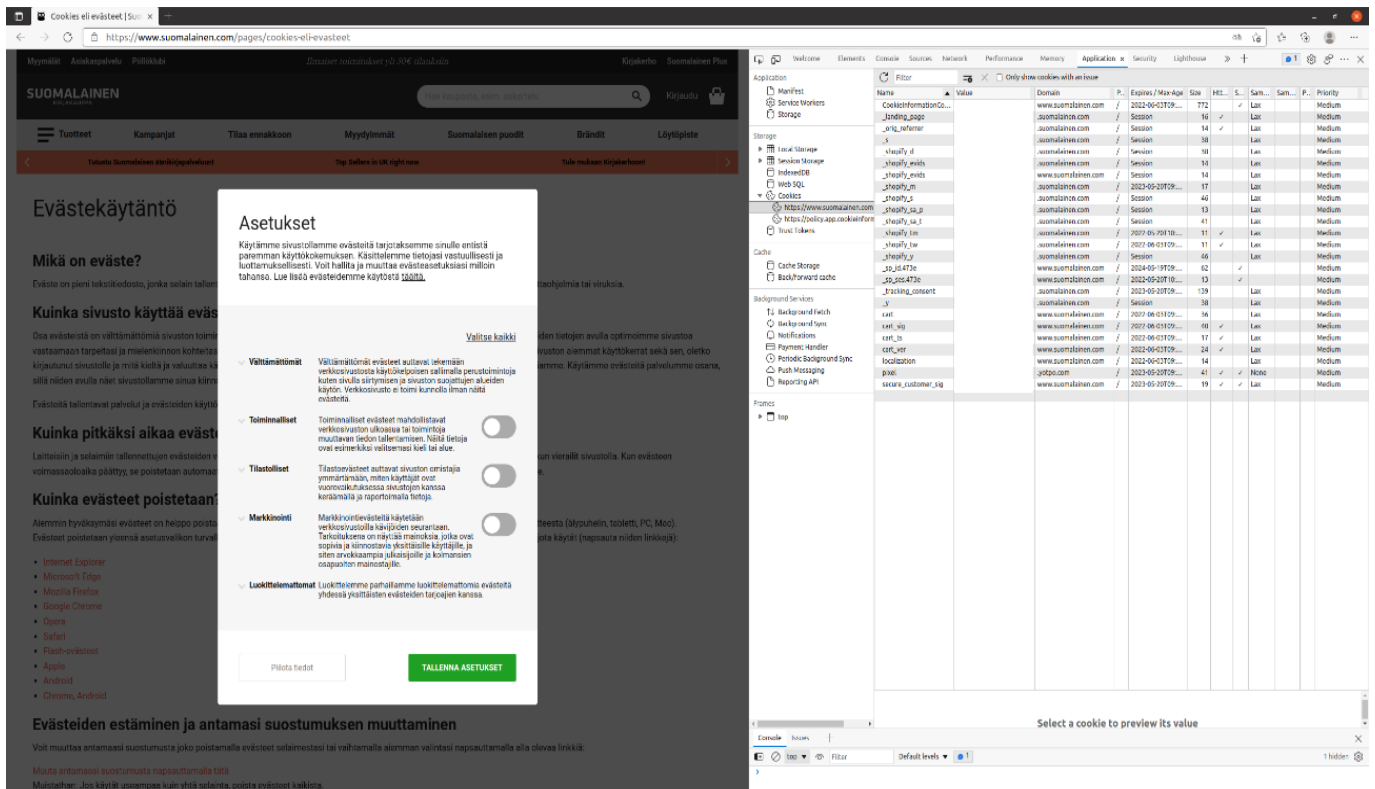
Cookies eli evästeet | Suo ×

https://www.suomalainen.com/pages/cookies-eli-evasteet

Myymälät Asiakaspalvelu Palkkiklubi Ilmaiset toimitukset yli 30€ tilauksiin Kirjakerho Suomalainen Plus

SUOMALAINEN KIRJAKAUPPA

Kirjaudu

Tuotteet Kampanjat Tilaa ennakkoon Myydyimmät Suomalaiset puodit Brändit Löytöpiste

Tutustu Suomalaisen äänikirjapalveluun Top Sellers in UK right now Tule mukaan Kirjakerhoon

Evästekäytäntö

Mikä on eväste?

Eväste on pieni tekstitiedosto, jonka selain tallent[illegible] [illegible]tiohjelmia tai viruksia.

Kuinka sivusto käyttää eväs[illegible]

Osa evästeistä on välttämättömiä sivuston toimin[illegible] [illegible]iden tietojen avulla optimoimme sivustoa vastaamaan tarpeitasi ja mieltymyksiäsi kohteta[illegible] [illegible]ivuston aiemmat käyttökerrat sekä sen, oletko kirjautunut sivustolle ja mitä kieltä ja valuuttaa k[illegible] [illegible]lumme. Käytämme evästeitä palvelumme osana, sillä niiden avulla näet sivustollamme sinua kiinn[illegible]

Evästeitä tallentavat palvelut ja evästeiden käytö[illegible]

Kuinka pitkäksi aikaa eväste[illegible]

Laitteisiin ja selaimiin tallennettujen evästeiden v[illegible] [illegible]kun vierailit sivustolla. Kun evästeen voimassaoloaika päättyy, se poistetaan automaa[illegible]

Kuinka evästeet poistetaan?

Alemmin hyväksymäsi evästeet on helppo poista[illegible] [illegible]teesta (älypuhelin, tabletti, PC, Mac). Evästeet poistetaan yleensä asetusvalikon turvall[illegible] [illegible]jota käytät (napsauta niiden linkkejä):

Internet Explorer
Microsoft Edge
Mozilla Firefox
Google Chrome
Opera
Safari
Flash-evästeet
Apple
Android
Chrome, Android

Evästeiden estäminen ja antamasi suostumuksen muuttaminen

Voit muuttaa antamaasi suostumusta joko poistamalla evästeet selaimestasi tai vaihtamalla aiemman valintasi napsauttamalla alla olevaa linkkiä:

Muuta antamaasi suostumusta napsauttamalla tätä

Muistathan: Jos käytät useampaa kuin yhtä selainta, poista evästeet kaikista.

Asetukset

Käytämme sivustollamme evästeitä tarjotaksemme sinulle entistä paremman käyttökokemuksen. Käsittelemme tietojasi vastuullisesti ja luottamuksellisesti. Voit hallita ja muuttaa evästeasetuksiasi milloin tahansa. Lue lisää evästeidemme käytöstä täältä.

Valitse kaikki

Välttämättömät
Välttämättömät evästeet auttavat tekemään verkkosivustosta käyttökelpoisen sallimalla perustoimintoja kuten sivulla siirtymisen ja sivuston suojattujen alueiden käytön. Verkkosivusto ei toimi kunnolla ilman näitä evästeitä.

Toiminnalliset
Toiminnalliset evästeet mahdollistavat verkkosivuston ulkoasua tai toimintoja muuttavan tiedon tallentamisen. Näitä tietoja ovat esimerkiksi valitsemasi kieli tai alue.

Tilastolliset
Tilastoevästeet auttavat sivuston omistajia ymmärtämään, miten käyttäjät ovat vuorovaikutuksessa sivustojen kanssa keräämällä ja raportoimalla tietoja.

Markkinointi
Markkinointievästeitä käytetään verkkosivustolla kävijöiden seurantaan. Tarkoituksena on näyttää mainoksia, jotka ovat sopivia ja kiinnostavia yksittäisille käyttäjille, ja siten arvokkaampia julkaisijoille ja kolmansien osapuolten mainostajille.

Luokittelemattomat
Luokittelemme parhaillamme luokittelemattomia evästeitä yhdessä yksittäisten evästeiden tarjoajien kanssa.

Piilota tiedot

TALLENNA ASETUKSET

Welcome Elements Console Sources Network Performance Memory Application × Security Lighthouse

Application
Manifest
Service Workers
Storage

Storage
Local Storage
Session Storage
IndexedDB
Web SQL
Cookies
https://www.suomalainen.com
https://policy.app.cookieinform
Trust Tokens

Cache
Cache Storage
Back/forward cache

Background Services
Background Fetch
Background Sync
Notifications
Payment Handler
Periodic Background Sync
Push Messaging
Reporting API

Frames
top

Filter
Only show cookies with an issue

| Name | Value | Domain | P... | Expires / Max-Age | Size | Htt... | S... | Sam... | Sam... | P... | Priority |
|---|---|---|---|---|---|---|---|---|---|---|---|
| CookieInformationCo... | | www.suomalainen.com | / | 2022-06-03T09:... | 772 | | ✓ | Lax | | | Medium |
| _landing_page | | .suomalainen.com | / | Session | 16 | ✓ | | Lax | | | Medium |
| _orig_referrer | | .suomalainen.com | / | Session | 14 | ✓ | | Lax | | | Medium |
| _s | | .suomalainen.com | / | Session | 38 | | | Lax | | | Medium |
| _shopify_d | | .suomalainen.com | / | Session | 18 | | | Lax | | | Medium |
| _shopify_evids | | .suomalainen.com | / | Session | 14 | | | Lax | | | Medium |
| _shopify_evids | | www.suomalainen.com | / | Session | 14 | | | Lax | | | Medium |
| _shopify_m | | .suomalainen.com | / | 2023-05-20T09:... | 17 | | | Lax | | | Medium |
| _shopify_s | | .suomalainen.com | / | Session | 46 | | | Lax | | | Medium |
| _shopify_sa_p | | .suomalainen.com | / | Session | 13 | | | Lax | | | Medium |
| _shopify_sa_t | | .suomalainen.com | / | Session | 41 | | | Lax | | | Medium |
| _shopify_tm | | .suomalainen.com | / | 2022-05-20T10:... | 11 | ✓ | | Lax | | | Medium |
| _shopify_tw | | .suomalainen.com | / | 2022-06-03T09:... | 11 | ✓ | | Lax | | | Medium |
| _shopify_y | | .suomalainen.com | / | Session | 46 | | | Lax | | | Medium |
| _sp_id.473e | | www.suomalainen.com | / | 2024-05-19T09:... | 62 | | ✓ | | | | Medium |
| _sp_ses.473e | | www.suomalainen.com | / | 2022-05-20T10:... | 13 | | ✓ | | | | Medium |
| _tracking_consent | | .suomalainen.com | / | 2023-05-20T09:... | 139 | | | Lax | | | Medium |
| _y | | .suomalainen.com | / | Session | 38 | | | Lax | | | Medium |
| cart | | www.suomalainen.com | / | 2022-06-03T09:... | 36 | | | Lax | | | Medium |
| cart_sig | | www.suomalainen.com | / | 2022-06-03T09:... | 60 | ✓ | | Lax | | | Medium |
| cart_ts | | www.suomalainen.com | / | 2022-06-03T09:... | 17 | ✓ | | Lax | | | Medium |
| cart_ver | | www.suomalainen.com | / | 2022-06-03T09:... | 24 | ✓ | | Lax | | | Medium |
| localization | | www.suomalainen.com | / | 2022-06-03T09:... | 14 | | | Lax | | | Medium |
| pixel | | .yotpo.com | / | 2023-05-20T09:... | 41 | ✓ | ✓ | None | | | Medium |
| secure_customer_sig | | www.suomalainen.com | / | 2023-05-20T09:... | 19 | ✓ | ✓ | Lax | | | Medium |

Select a cookie to preview its value

Console Issues

top Filter Default levels 1 1 hidden